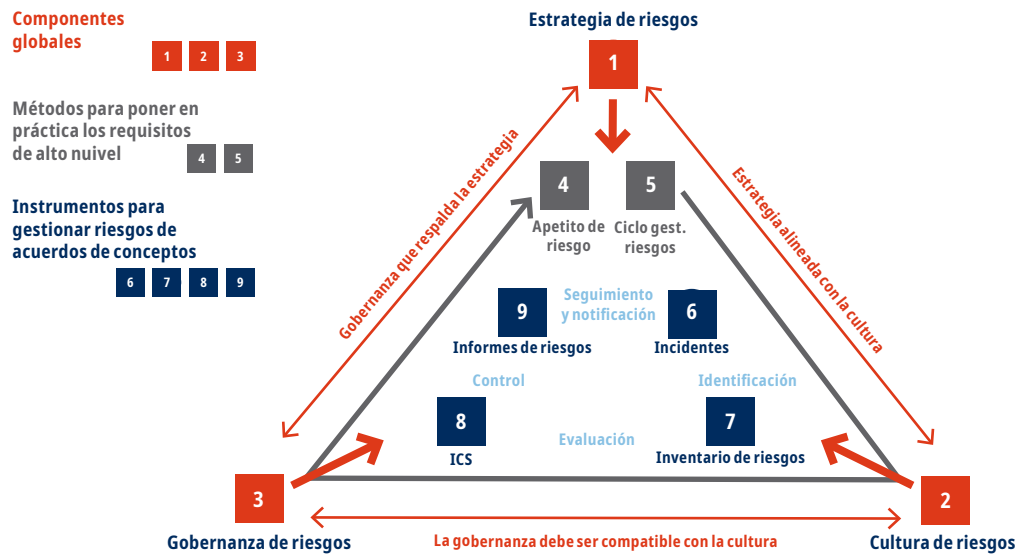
Componentes globales
1 2 3

Métodos para poner en práctica los requisitos de alto nuivel
4 5

Instrumentos para gestionar riesgos de acuerdos de conceptos
6 7 8 9

Estrategia de riesgos
1

4
Apetito de riesgo

5
Ciclo gest. riesgos

Gobernanza que respalda la estrategia

Estrategia alineada con la cultura

9
Informes de riesgos

Seguimiento y notificación

6
Incidentes

Control

Identificación

8
ICS

Evaluación

7
Inventario de riesgos

3
Gobernanza de riesgos

2
Cultura de riesgos

La gobernanza debe ser compatible con la cultura